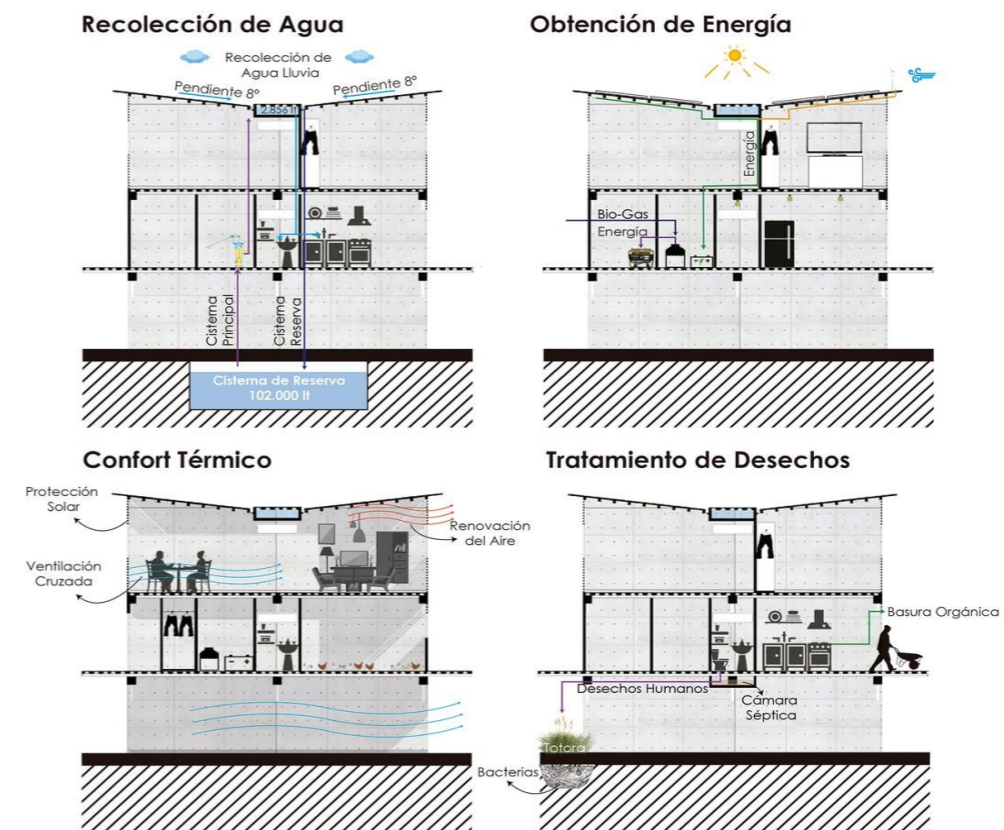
Recolección de Agua

Recolección de Agua Lluvia

Pendiente 8°

Pendiente 8°

2.856 lt

Cisterna Principal

Cisterna Reserva

Cisterna de Reserva 102.000 lt

Obtención de Energía

Energía

Bio-Gas

Energía

Confort Térmico

Protección Solar

Renovación del Aire

Ventilación Cruzada

Tratamiento de Desechos

Basura Orgánica

Desechos Humanos

Cámara Séptica

Totora

Bacterias